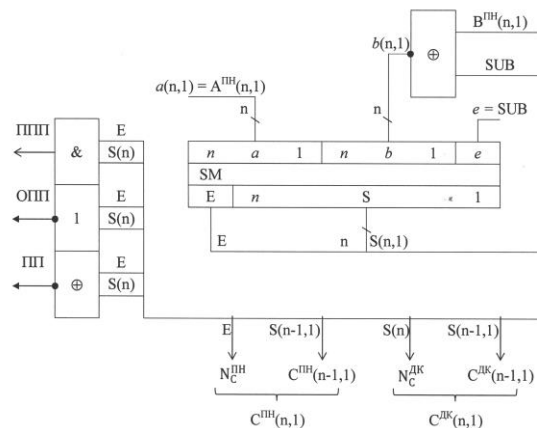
$B^{ПН}(n,1)$

$b(n,1)$

$\oplus$

SUB

$a(n,1) = A^{ПН}(n,1)$

n

n

$e$ = SUB

ППП

&

E

S(n)

$n$

$a$

1

$n$

$b$

1

$e$

SM

ОПП

1

E

S(n)

E

$n$

S

1

E

n

S(n,1)

ПП

$\oplus$

E

S(n)

E

S(n-1,1)

S(n)

S(n-1,1)

$N_C^{ПН}$

$C^{ПН}(n-1,1)$

$N_C^{ДК}$

$C^{ДК}(n-1,1)$

$C^{ПН}(n,1)$

$C^{ДК}(n,1)$